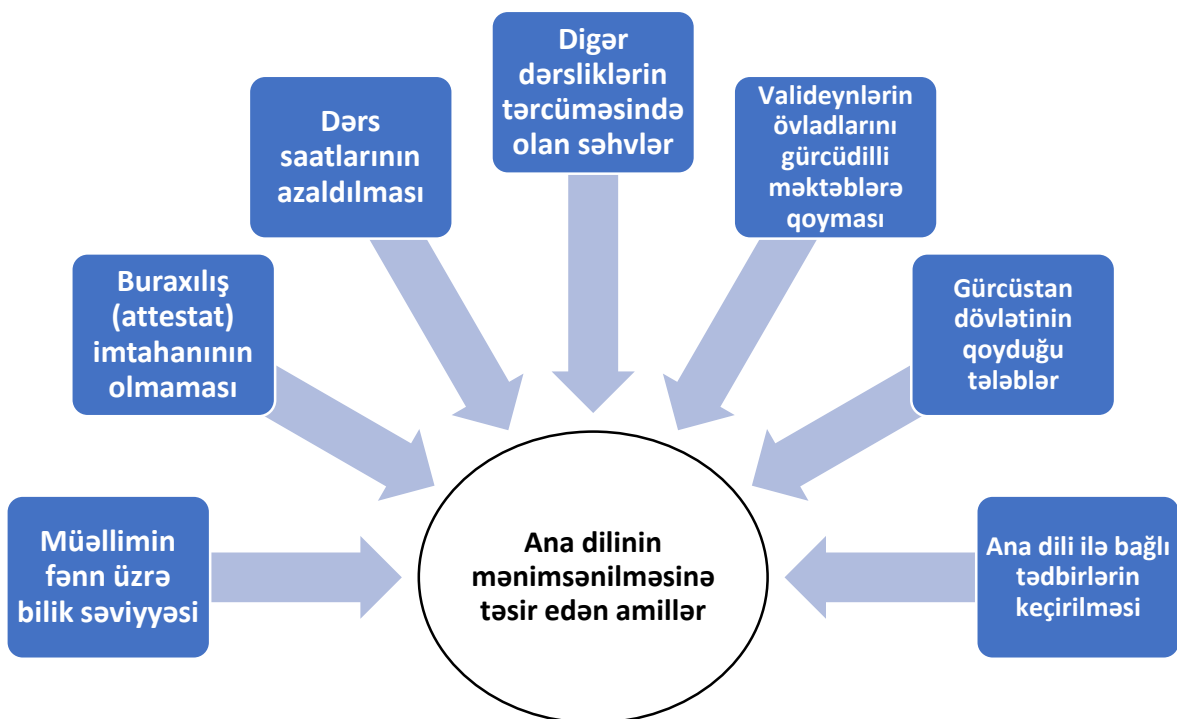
Müəllimin fənn üzrə bilik səviyyəsi

Buraxılış (attestat) imtahanının olmaması

Dərs saatlarının azaldılması

Digər dərsliklərin tərcüməsində olan səhvlər

Valideynlərin övladlarını gürcüdilli məktəblərə qoyması

Gürcüstan dövlətinin qoyduğu tələblər

Ana dili ilə bağlı tədbirlərin keçirilməsi

Ana dilinin mənimsənilməsinə təsir edən amillər